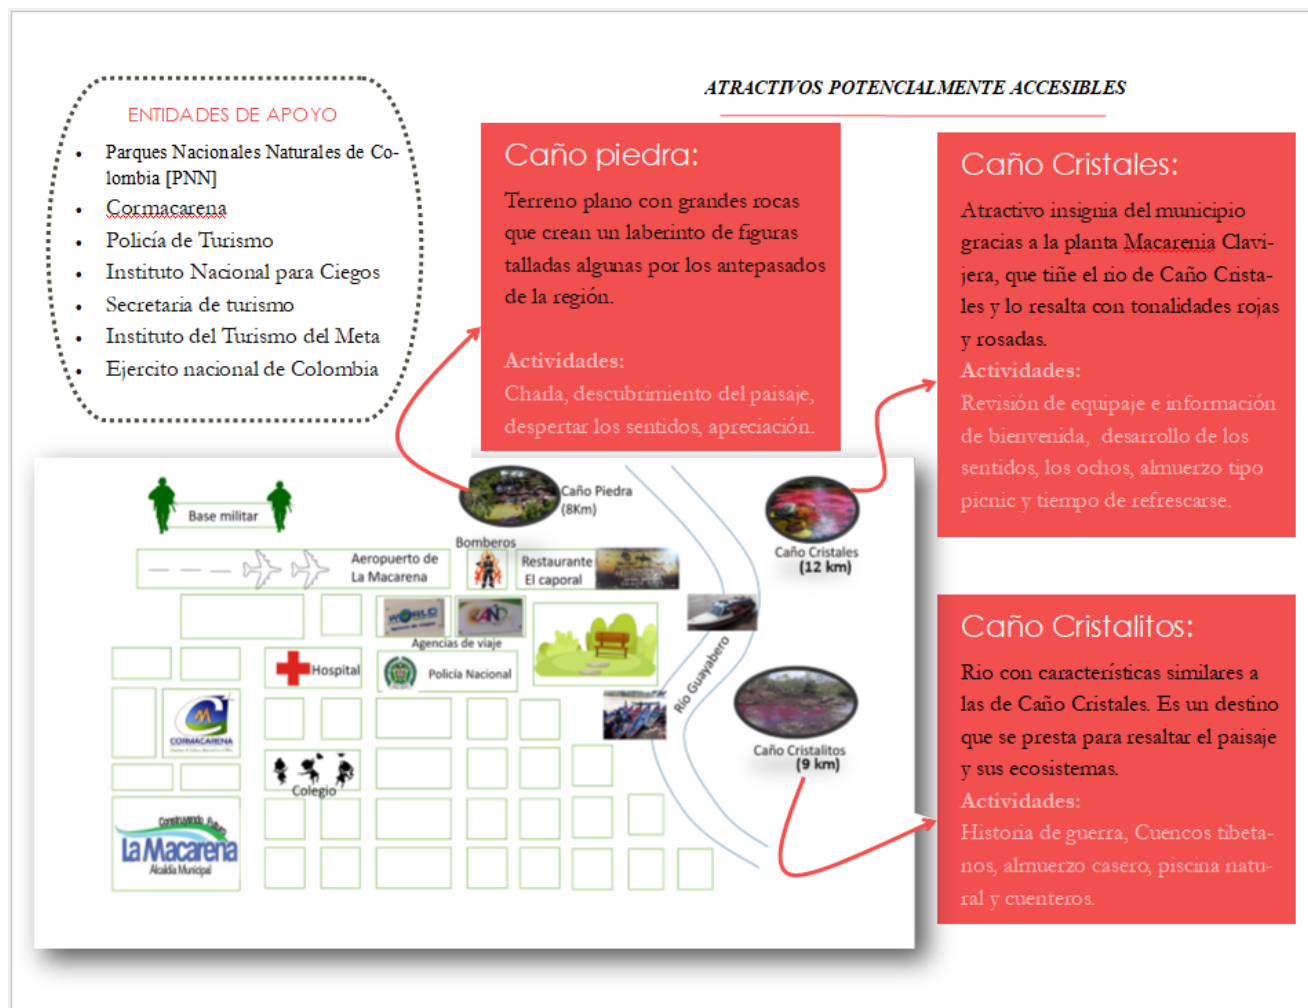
ENTIDADES DE APOYO

- Parques Nacionales Naturales de Colombia [PNN]
- Cormacarena
- Policía de Turismo
- Instituto Nacional para Ciegos
- Secretaria de turismo
- Instituto del Turismo del Meta
- Ejercito nacional de Colombia

ATRACTIVOS POTENCIALMENTE ACCESIBLES

Caño piedra:

Terreno plano con grandes rocas que crean un laberinto de figuras talladas algunas por los antepasados de la región.

Actividades:
Chada, descubrimiento del paisaje, despertar los sentidos, apreciación.

Caño Cristales:

Atractivo insignia del municipio gracias a la planta Macarenia Clavijera, que tiñe el rio de Caño Cristales y lo resalta con tonalidades rojas y rosadas.
Actividades:
Revisión de equipaje e información de bienvenida, desarrollo de los sentidos, los ochos, almuerzo tipo picnic y tiempo de refrescarse.

Caño Cristalitos:

Rio con características similares a las de Caño Cristales. Es un destino que se presta para resaltar el paisaje y sus ecosistemas.
Actividades:
Historia de guerra, Cuencos tibetanos, almuerzo casero, piscina natural y cuenteros.

Base militar
Caño Piedra (8Km)
Bomberos
Aeropuerto de La Macarena
Restaurante El caporal
Caño Cristales (12 km)
Agencias de viaje
Hospital
Policía Nacional
Rio Guayabero
CORMACARENA
Caño Cristalitos (9 km)
Colegio
Construyendo futuro
La Macarena
Alcaldía Municipal